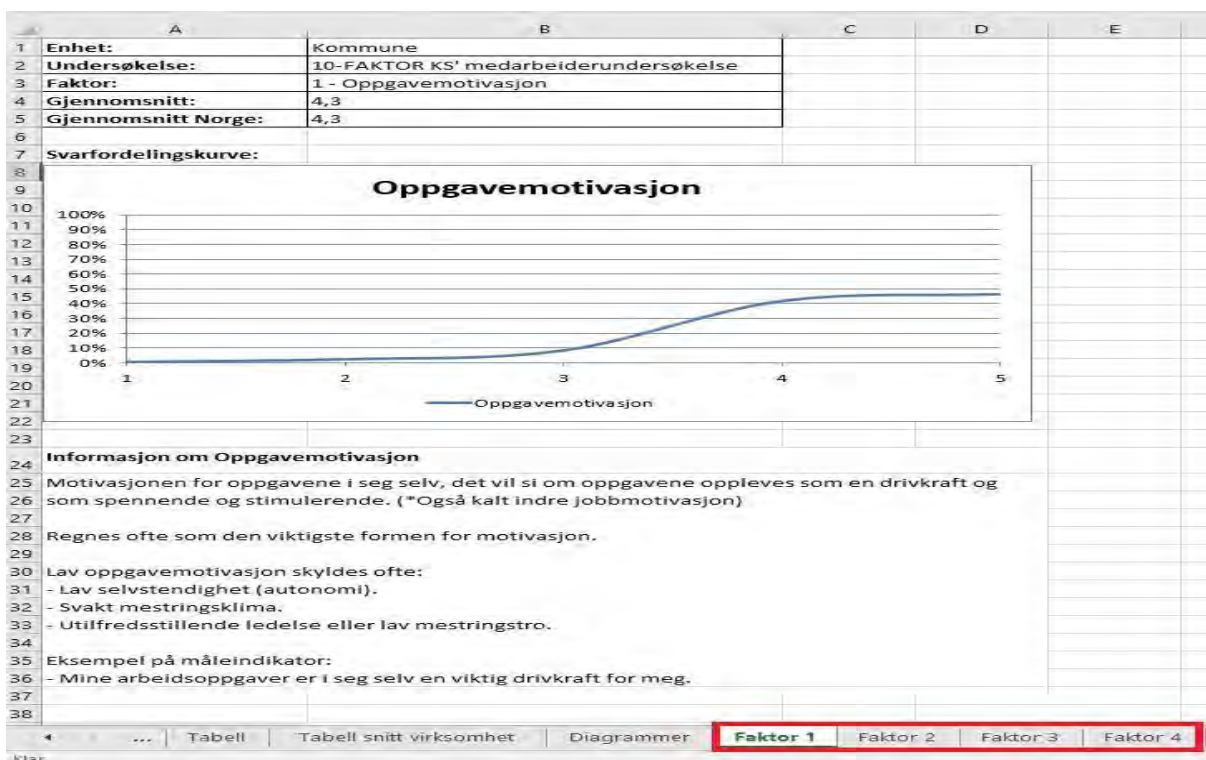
| | A | B | C | D | E |
|---|---|---|---|---|---|
| 1 | Enhet: | Kommune | | | |
| 2 | Undersøkelse: | 10-FAKTOR KS' medarbeiderundersøkelse | | | |
| 3 | Faktor: | 1 - Oppgavemotivasjon | | | |
| 4 | Gjennomsnitt: | 4,3 | | | |
| 5 | Gjennomsnitt Norge: | 4,3 | | | |
| 6 | | | | | |
| 7 | Svarfordelingskurve: | | | | |

Oppgavemotivasjon

100%
90%
80%
70%
60%
50%
40%
30%
20%
10%
0%

1 2 3 4 5

Oppgavemotivasjon

24 Informasjon om Oppgavemotivasjon

25 Motivasjonen for oppgavene i seg selv, det vil si om oppgavene oppleves som en drivkraft og
26 som spennende og stimulerende. (*Også kalt indre jobbmotivasjon)

28 Regnes ofte som den viktigste formen for motivasjon.

30 Lav oppgavemotivasjon skyldes ofte:
31 - Lav selvstendighet (autonomi).
32 - Svakt mestringsklima.
33 - Utilfredsstillende ledelse eller lav mestringstro.

35 Eksempel på måleindikator:
36 - Mine arbeidsoppgaver er i seg selv en viktig drivkraft for meg.

... | Tabell | Tabell snitt virksomhet | Diagrammer | Faktor 1 | Faktor 2 | Faktor 3 | Faktor 4

Klar